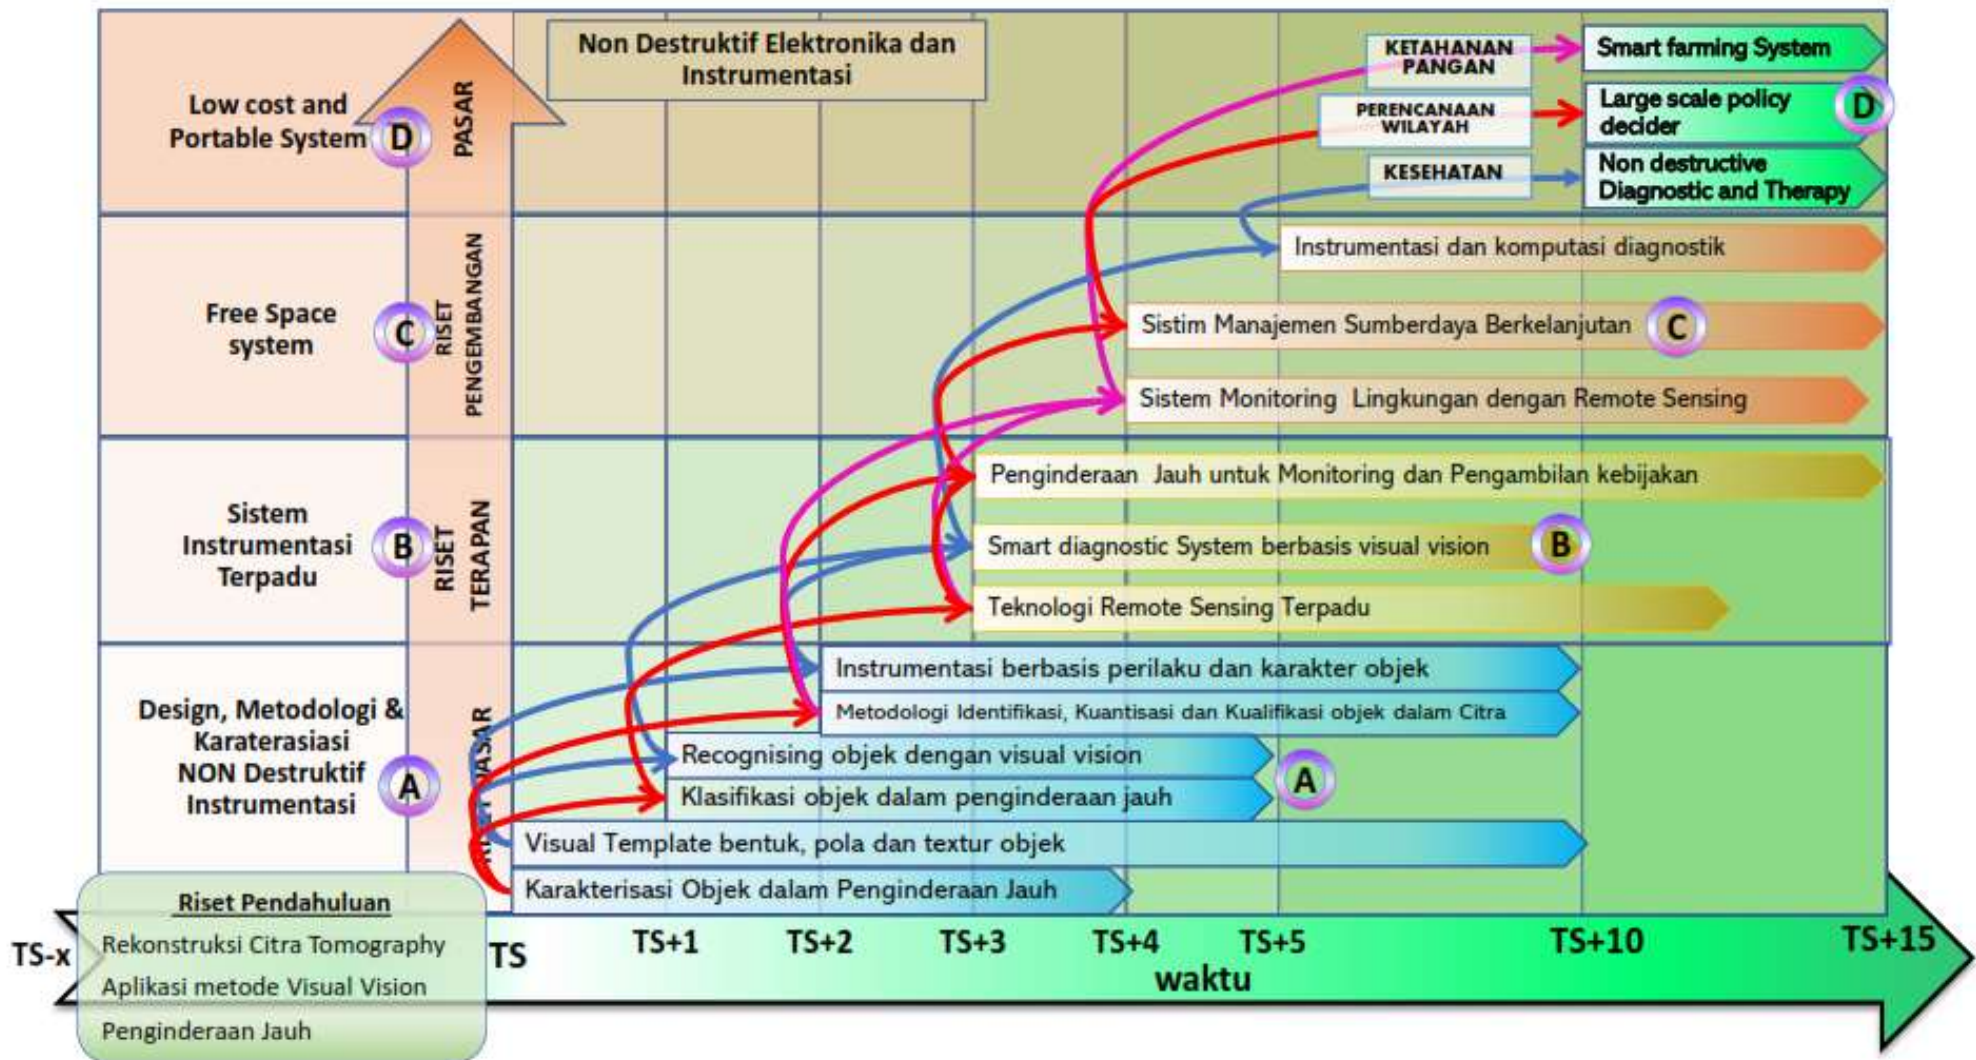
Low cost and Portable System D

PASAR

Non Destruktif Elektronika dan Instrumentasi

KETAHANAN PANGAN

Smart farming System

PERENCANAAN WILAYAH

Large scale policy decider D

KESEHATAN

Non destructive Diagnostic and Therapy

Free Space system C

RISET PENGEMBANGAN

Instrumentasi dan komputasi diagnostik

Sistim Manajemen Sumberdaya Berkelanjutan C

Sistem Monitoring Lingkungan dengan Remote Sensing

Sistem Instrumentasi Terpadu B

RISET TERAPAN

Penginderaan Jauh untuk Monitoring dan Pengambilan kebijakan

Smart diagnostic System berbasis visual vision B

Teknologi Remote Sensing Terpadu

Design, Metodologi & Karaterasiasi NON Destruktif Instrumentasi A

RISET DASAR

Instrumentasi berbasis perilaku dan karakter objek

Metodologi Identifikasi, Kuantisasi dan Kualifikasi objek dalam Citra

Recognising objek dengan visual vision

A

Klasifikasi objek dalam penginderaan jauh

Visual Template bentuk, pola dan textur objek

Karakterisasi Objek dalam Penginderaan Jauh

Riset Pendahuluan

Rekonstruksi Citra Tomography

Aplikasi metode Visual Vision

Penginderaan Jauh

TS-x TS TS+1 TS+2 TS+3 TS+4 TS+5 TS+10 TS+15

waktu